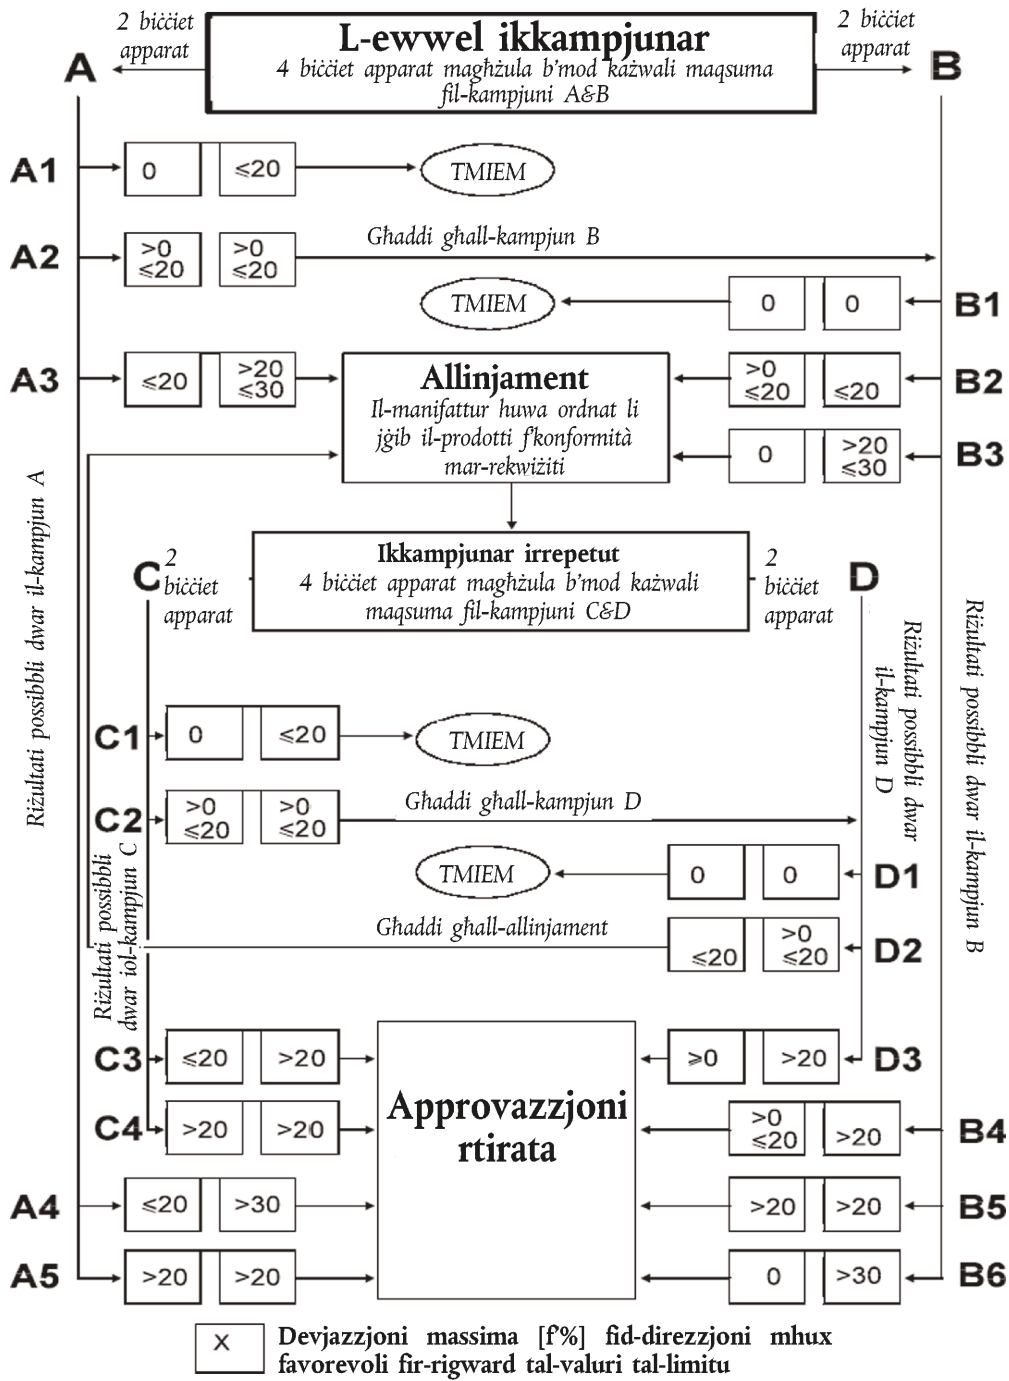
2 biċċiet apparat

L-ewwel ikkampjunar
4 biċċiet apparat magħżula b'mod każwali maqsuma fil-kampjuni A&B

2 biċċiet apparat

A

B

A1 | 0 | ≤20 | TMIEM

A2 | >0 ≤20 | >0 ≤20 | Għaddi għall-kampjun B

TMIEM | 0 | 0 | B1

A3 | ≤20 | >20 ≤30

Allinjament
Il-manifattur huwa ordnat li jġib il-prodotti f'konformità mar-rekwiżiti

>0 ≤20 | ≤20 | B2

0 | >20 ≤30 | B3

Rizultati possibbli dwar il-kampjun A

Rizultati possibbli dwar il-kampjun B

C

2 biċċiet apparat

Ikkampjunar irrepetut
4 biċċiet apparat magħżula b'mod każwali maqsuma fil-kampjuni C&D

2 biċċiet apparat

D

Rizultati possibbli dwar il-kampjun D

C1 | 0 | ≤20 | TMIEM

C2 | >0 ≤20 | >0 ≤20 | Għaddi għall-kampjun D

TMIEM | 0 | 0 | D1

Għaddi għall-allinjament

≤20 | >0 ≤20 | D2

Rizultati possibbli dwar iol-kampjun C

C3 | ≤20 | >20

Approvazzjoni rtirata

≥0 | >20 | D3

C4 | >20 | >20

>0 ≤20 | >20 | B4

A4 | ≤20 | >30

>20 | >20 | B5

A5 | >20 | >20

0 | >30 | B6

X Devjazzjoni massima [f'%] fid-direzzjoni mhux favorevoli fir-rigward tal-valuri tal-limitu